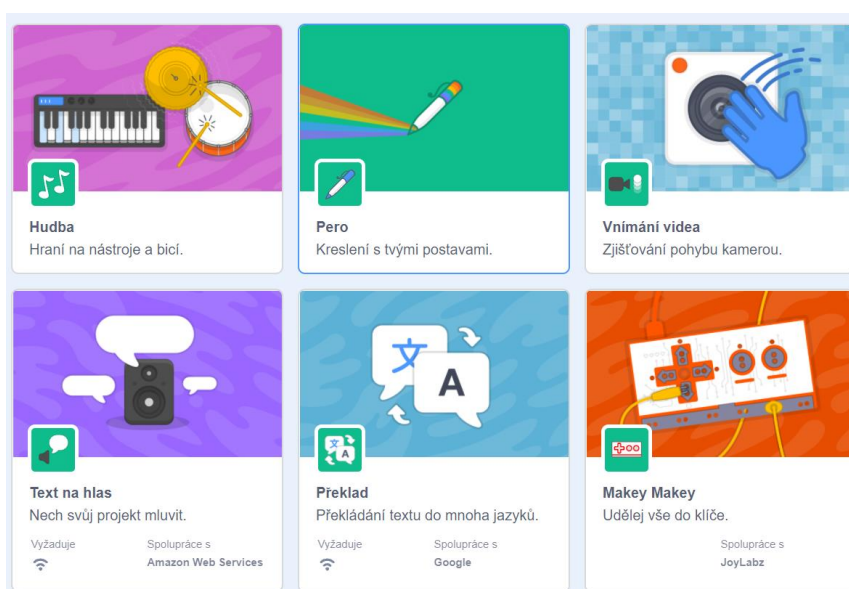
Hudba
Hraní na nástroje a bicí.

Pero
Kreslení s tvými postavami.

Vnímání videa
Zjišťování pohybu kamerou.

Text na hlas
Nech svůj projekt mluvit.
Vyžaduje
Spolupráce s
Amazon Web Services

A

Překlad
Překládání textu do mnoha jazyků.
Vyžaduje
Spolupráce s
Google

Makey Makey
Udělej vše do klíče.
Spolupráce s
JoyLabz